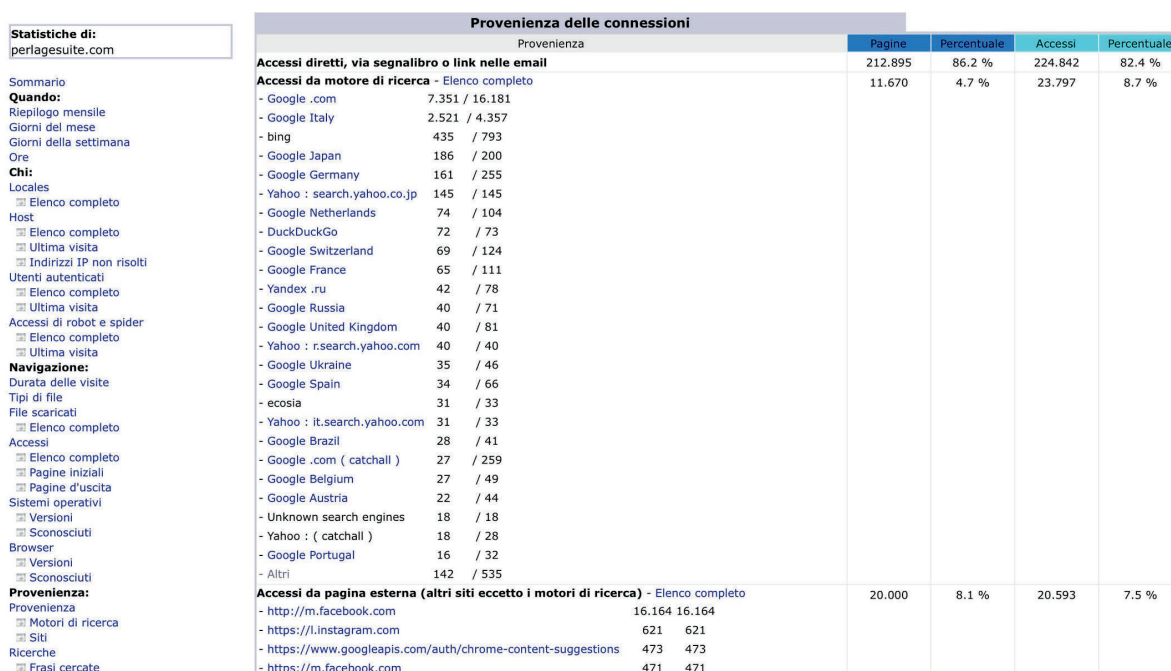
Statistiche di:
perlagesuite.com

Sommario
Quando:
Riepilogo mensile
Giorni del mese
Giorni della settimana
Ore
Chi:
Locales
Elenco completo
Host
Elenco completo
Ultima visita
Indirizzi IP non risolti
Utenti autenticati
Elenco completo
Ultima visita
Accessi di robot e spider
Elenco completo
Ultima visita
Navigazione:
Durata delle visite
Tipi di file
File scaricati
Elenco completo
Accessi
Elenco completo
Pagine iniziali
Pagine d'uscita
Sistemi operativi
Versioni
Sconosciuti
Browser
Versioni
Sconosciuti
Provenienza:
Provenienza
Motori di ricerca
Siti
Ricerche
Frasi cercate

Provenienza delle connessioni

| Provenienza | Pagine | Percentuale | Accessi | Percentuale |
|---|---|---|---|---|
| Accessi diretti, via segnalibro o link nelle email | 212.895 | 86.2 % | 224.842 | 82.4 % |
| Accessi da motore di ricerca - Elenco completo<br>- Google .com 7.351 / 16.181<br>- Google Italy 2.521 / 4.357<br>- bing 435 / 793<br>- Google Japan 186 / 200<br>- Google Germany 161 / 255<br>- Yahoo : search.yahoo.co.jp 145 / 145<br>- Google Netherlands 74 / 104<br>- DuckDuckGo 72 / 73<br>- Google Switzerland 69 / 124<br>- Google France 65 / 111<br>- Yandex .ru 42 / 78<br>- Google Russia 40 / 71<br>- Google United Kingdom 40 / 81<br>- Yahoo : r.search.yahoo.com 40 / 40<br>- Google Ukraine 35 / 46<br>- Google Spain 34 / 66<br>- ecosia 31 / 33<br>- Yahoo : it.search.yahoo.com 31 / 33<br>- Google Brazil 28 / 41<br>- Google .com ( catchall ) 27 / 259<br>- Google Belgium 27 / 49<br>- Google Austria 22 / 44<br>- Unknown search engines 18 / 18<br>- Yahoo : ( catchall ) 18 / 28<br>- Google Portugal 16 / 32<br>- Altri 142 / 535 | 11.670 | 4.7 % | 23.797 | 8.7 % |
| Accessi da pagina esterna (altri siti eccetto i motori di ricerca) - Elenco completo<br>- http://m.facebook.com 16.164 16.164<br>- https://l.instagram.com 621 621<br>- https://www.googleapis.com/auth/chrome-content-suggestions 473 473<br>- https://m.facebook.com 471 471 | 20.000 | 8.1 % | 20.593 | 7.5 % |